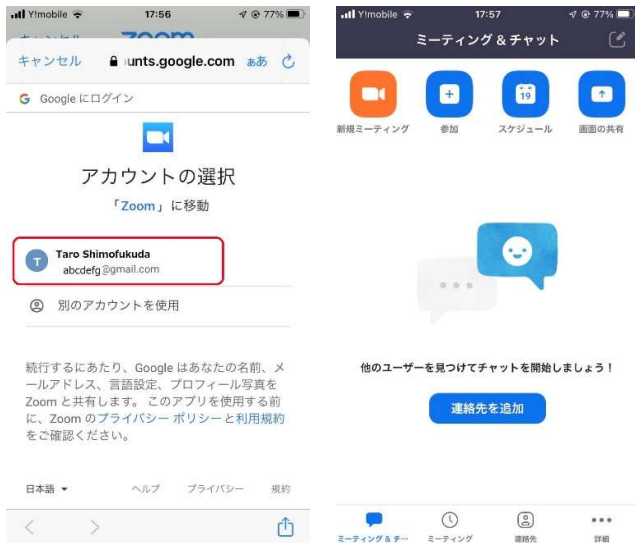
Y!mobile 17:56 77%

キャンセル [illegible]unts.google.com ああ

Google にログイン

アカウントの選択

「Zoom」に移動

T Taro Shimofukuda
abcdefg@gmail.com

別のアカウントを使用

続行するにあたり、Google はあなたの名前、メールアドレス、言語設定、プロフィール写真を Zoom と共有します。このアプリを使用する前に、Zoom のプライバシー ポリシーと利用規約をご確認ください。

日本語 ヘルプ プライバシー 規約

Y!mobile 17:57 77%

ミーティング & チャット

新規ミーティング 参加 19 スケジュール 画面の共有

他のユーザーを見つけてチャットを開始しましょう！

連絡先を追加

ミーティング & チ… ミーティング 連絡先 詳細